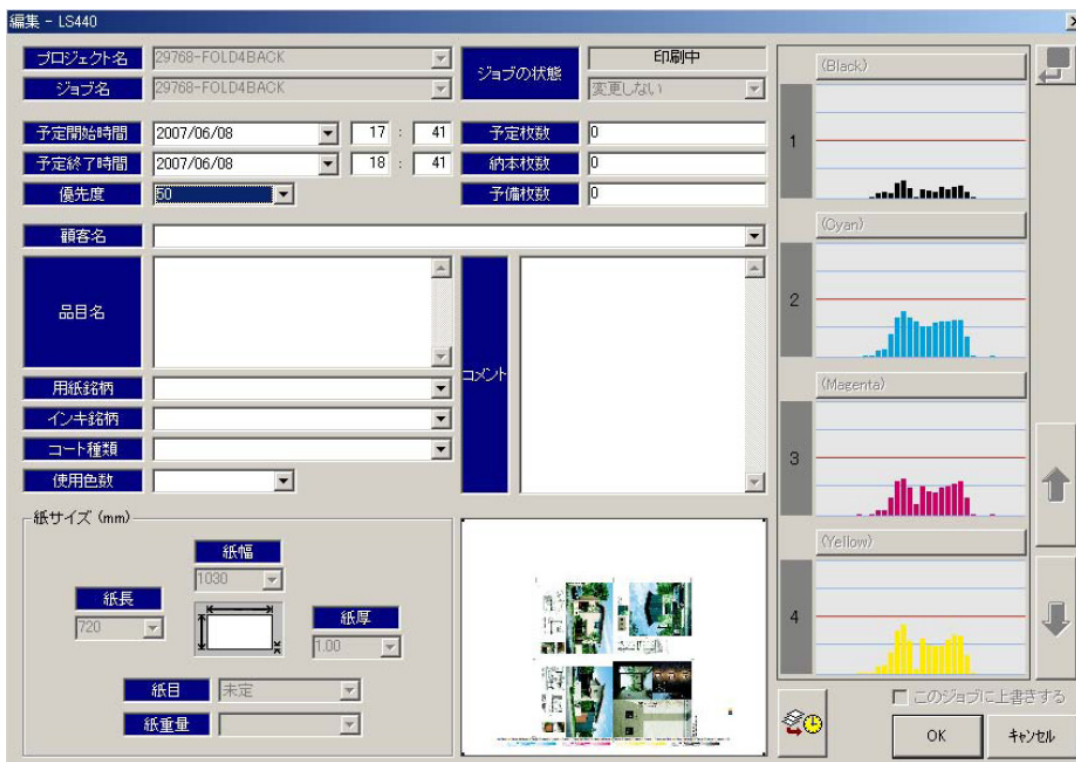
編集 - LS440

プロジェクト名 29768-FOLD4BACK
ジョブ名 29768-FOLD4BACK
ジョブの状態 印刷中
変更しない

予定開始時間 2007/06/08 17 : 41
予定終了時間 2007/06/08 18 : 41
優先度 50
予定枚数 0
納本枚数 0
予備枚数 0

顧客名

品目名

コメント

用紙銘柄
インキ銘柄
コート種類
使用色数

紙サイズ (mm)
紙幅
1030
紙長
720
紙厚
1.00
紙目 未定
紙重量

(Black)
1
(Cyan)
2
(Magenta)
3
(Yellow)
4

このジョブに上書きする
OK
キャンセル